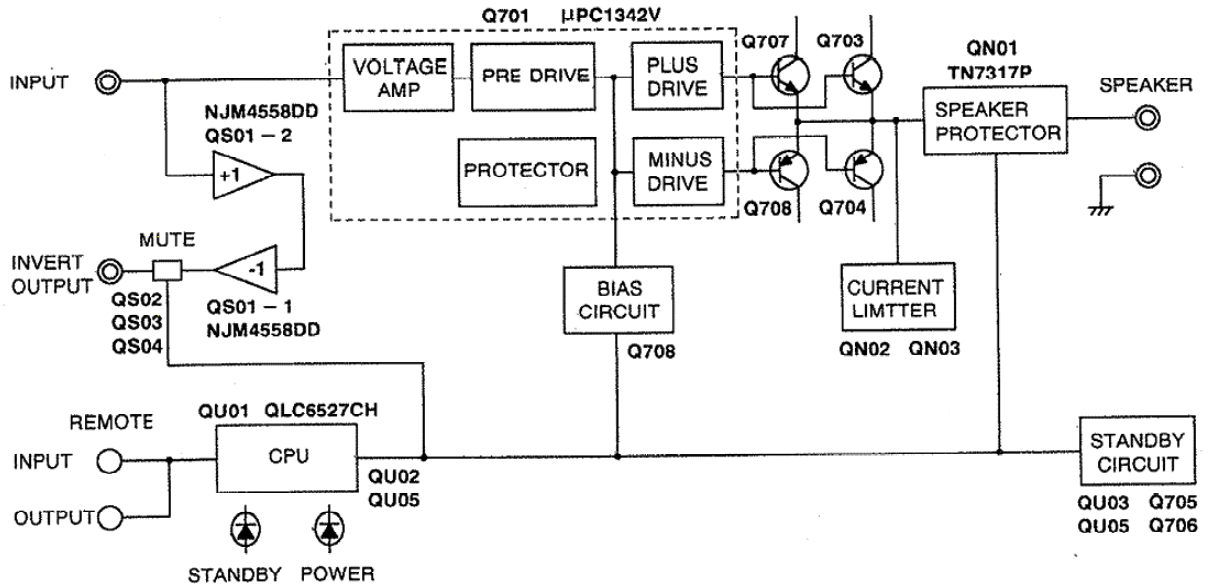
Q701 μPC1342V

INPUT

VOLTAGE AMP

PRE DRIVE

PLUS DRIVE

Q707

Q703

QN01 TN7317P

SPEAKER

SPEAKER PROTECTOR

NJM4558DD QS01 − 2

+1

PROTECTOR

MINUS DRIVE

Q708

Q704

MUTE

INVERT OUTPUT

-1

QS02 QS03 QS04

QS01 − 1 NJM4558DD

BIAS CIRCUIT

Q708

CURRENT LIMTTER

QN02 QN03

REMOTE

INPUT

OUTPUT

QU01 QLC6527CH

CPU

QU02 QU05

STANDBY POWER

STANDBY CIRCUIT

QU03 Q705 QU05 Q706